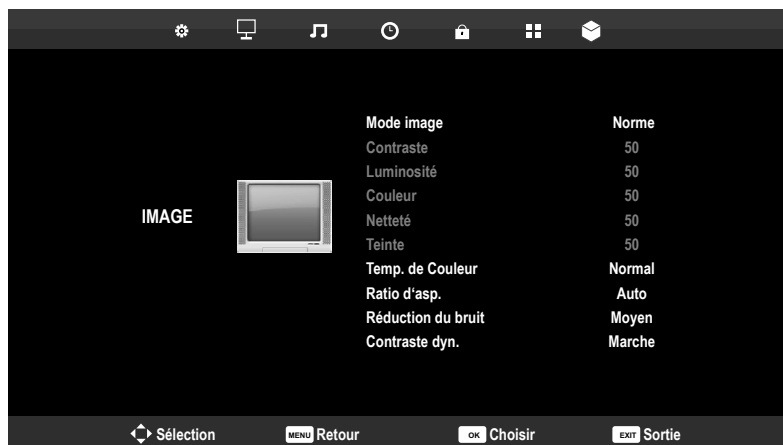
IMAGE

| | |
|---|---|
| Mode image | Norme |
| Contraste | 50 |
| Luminosité | 50 |
| Couleur | 50 |
| Netteté | 50 |
| Teinte | 50 |
| Temp. de Couleur | Normal |
| Ratio d'asp. | Auto |
| Réduction du bruit | Moyen |
| Contraste dyn. | Marche |

Sélection MENU Retour OK Choisir EXIT Sortie